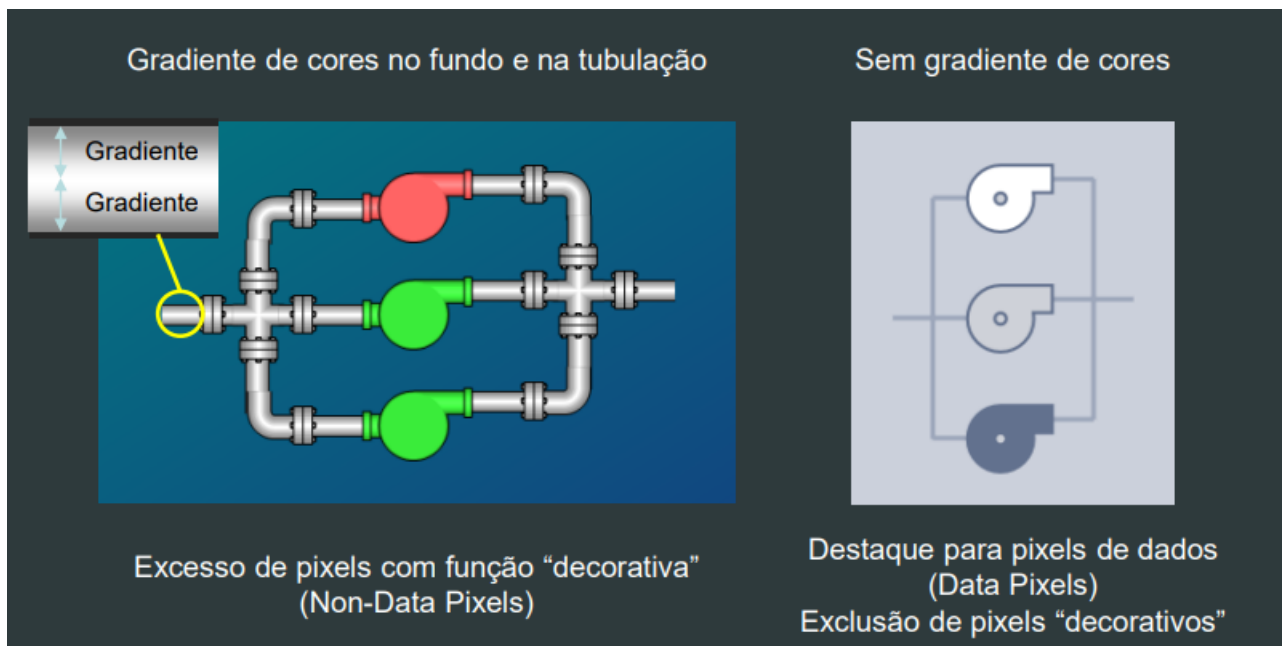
Gradiente de cores no fundo e na tubulação

Gradiente
Gradiente

Excesso de pixels com função “decorativa” (Non-Data Pixels)

Sem gradiente de cores

Destaque para pixels de dados (Data Pixels)
Exclusão de pixels “decorativos”